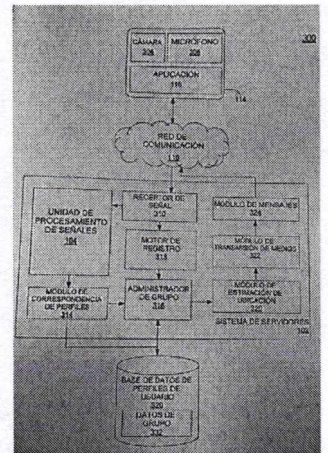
300

CÁMARA 306

MICRÓFONO 308

APLICACIÓN 110

114

RED DE COMUNICACIÓN 118

UNIDAD DE PROCESAMIENTO DE SEÑALES 104

RECEPTOR DE SEÑAL 310

MOTOR DE REGISTRO 312

MÓDULO DE MENSAJES 324

MÓDULO DE TRANSMISIÓN DE MEDIOS 322

MÓDULO DE CORRESPONDENCIA DE PERFILES 314

ADMINISTRADOR DE GRUPO 316

MÓDULO DE ESTIMACIÓN DE UBICACIÓN 320

SISTEMA DE SERVIDORES 102

BASE DE DATOS DE PERFILES DE USUARIO 330

DATOS DE GRUPO 332